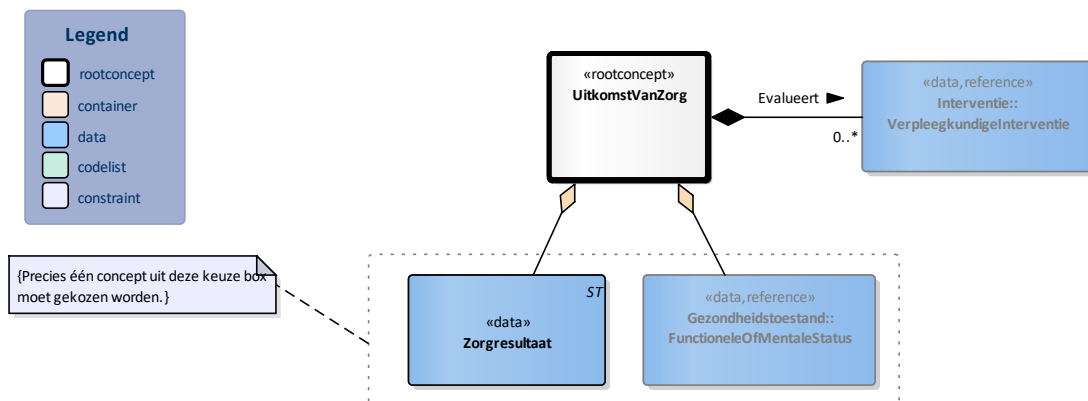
Legend

rootconcept
container
data
codelist
constraint

«rootconcept»
UitkomstVanZorg

Evalueert

0..*

«data,reference»
Interventie::
VerpleegkundigeInterventie

{Precies één concept uit deze keuze box moet gekozen worden.}

ST
«data»
Zorgresultaat

«data,reference»
Gezondheidstoestand::
FunctioneleOfMentaleStatus